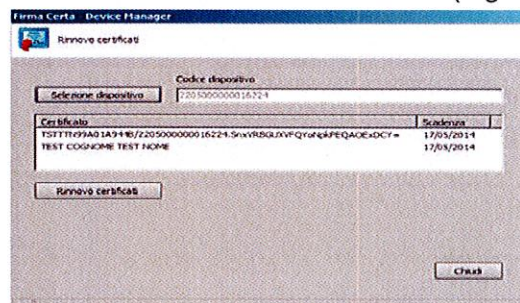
Firma Certa - Device Manager

Rinnovo certificati

Codice dispositivo

Selezione dispositivo

2205000000016224

| Certificato | Scadenza |
|---|---|
| TSTTTN99A01A944B/2205000000016224.SnxYRSGUXVFQYoNpkFEQAOExDCY= | 17/05/2014 |
| TEST COGNOME TEST NOME | 17/05/2014 |

Rinnovo certificati

Chiudi